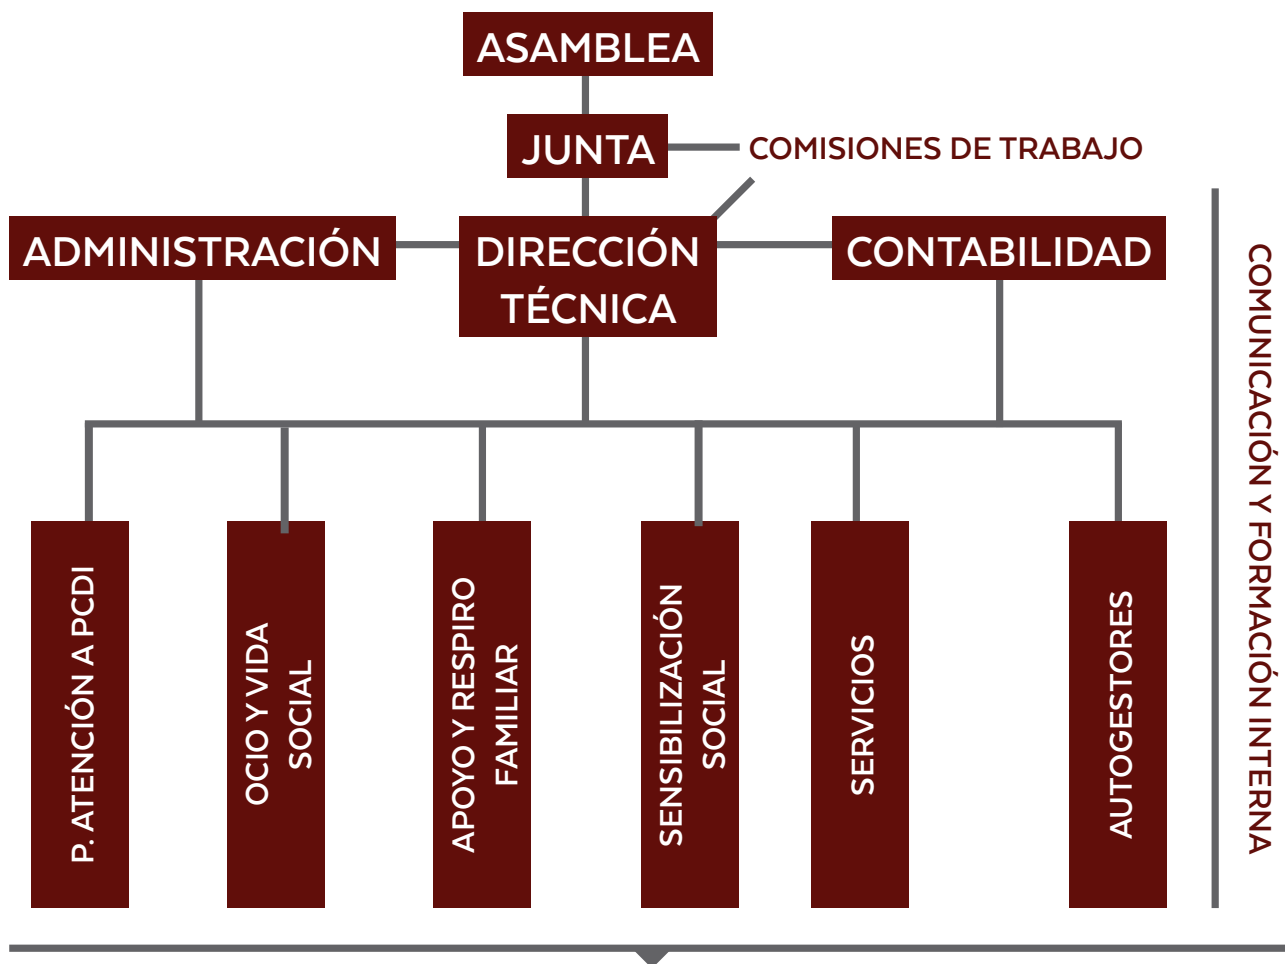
ASAMBLEA

JUNTA

COMISIONES DE TRABAJO

ADMINISTRACIÓN

DIRECCIÓN TÉCNICA

CONTABILIDAD

P. ATENCIÓN A PCDI

OCIO Y VIDA SOCIAL

APOYO Y RESPIRO FAMILIAR

SENSIBILIZACIÓN SOCIAL

SERVICIOS

AUTOGESTORES

COMUNICACIÓN Y FORMACIÓN INTERNA